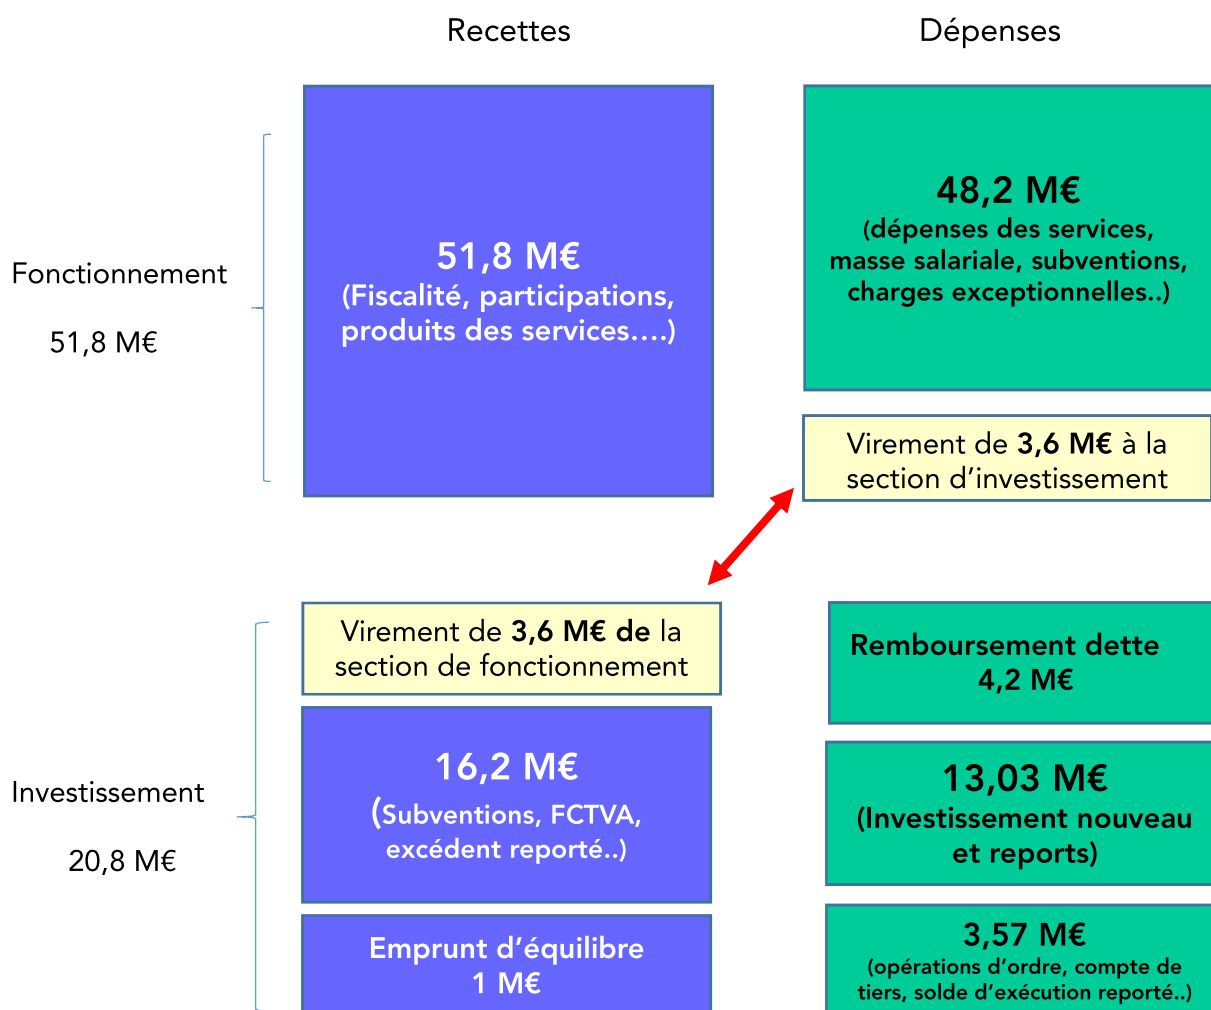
Recettes

Dépenses

Fonctionnement

51,8 M€

51,8 M€
(Fiscalité, participations, produits des services….)

48,2 M€
(dépenses des services, masse salariale, subventions, charges exceptionnelles..)

Virement de 3,6 M€ à la section d'investissement

Virement de 3,6 M€ de la section de fonctionnement

Remboursement dette
4,2 M€

Investissement

20,8 M€

16,2 M€
(Subventions, FCTVA, excédent reporté..)

13,03 M€
(Investissement nouveau et reports)

Emprunt d'équilibre
1 M€

3,57 M€
(opérations d'ordre, compte de tiers, solde d'exécution reporté..)